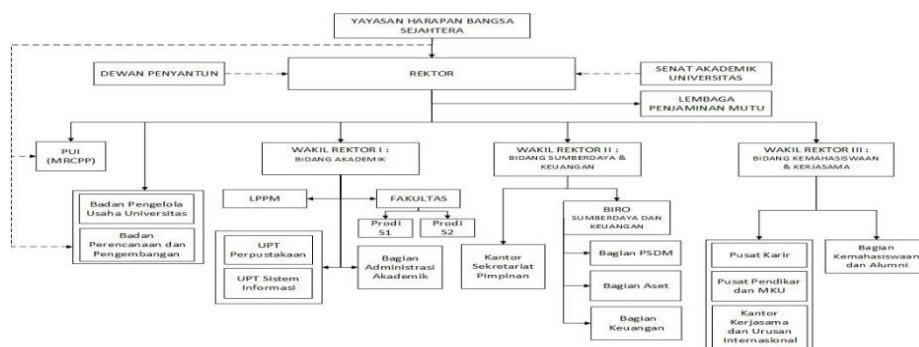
YAYASAN HARAPAN BANGSA SEJAHTERA

DEWAN PENYANTUN

REKTOR

SENAT AKADEMIK UNIVERSITAS

LEMBAGA PENJAMINAN MUTU

PUI (MRCPP)

Badan Pengelola Usaha Universitas

Badan Perencanaan dan Pengembangan

WAKIL REKTOR I : BIDANG AKADEMIK

LPPM

FAKULTAS

Prodi S1

Prodi S2

UPT Perpustakaan

UPT Sistem Informasi

Bagian Administrasi Akademik

WAKIL REKTOR II : BIDANG SUMBERDAYA & KEUANGAN

Kantor Sekretariat Pimpinan

BIRO SUMBERDAYA DAN KEUANGAN

Bagian PSDM

Bagian Aset

Bagian Keuangan

WAKIL REKTOR III : BIDANG KEMAHASISWAAN & KERJASAMA

Pusat Karir

Pusat Pendikar dan MKU

Kantor Kerjasama dan Urusan Internasional

Bagian Kemahasiswaan dan Alumni